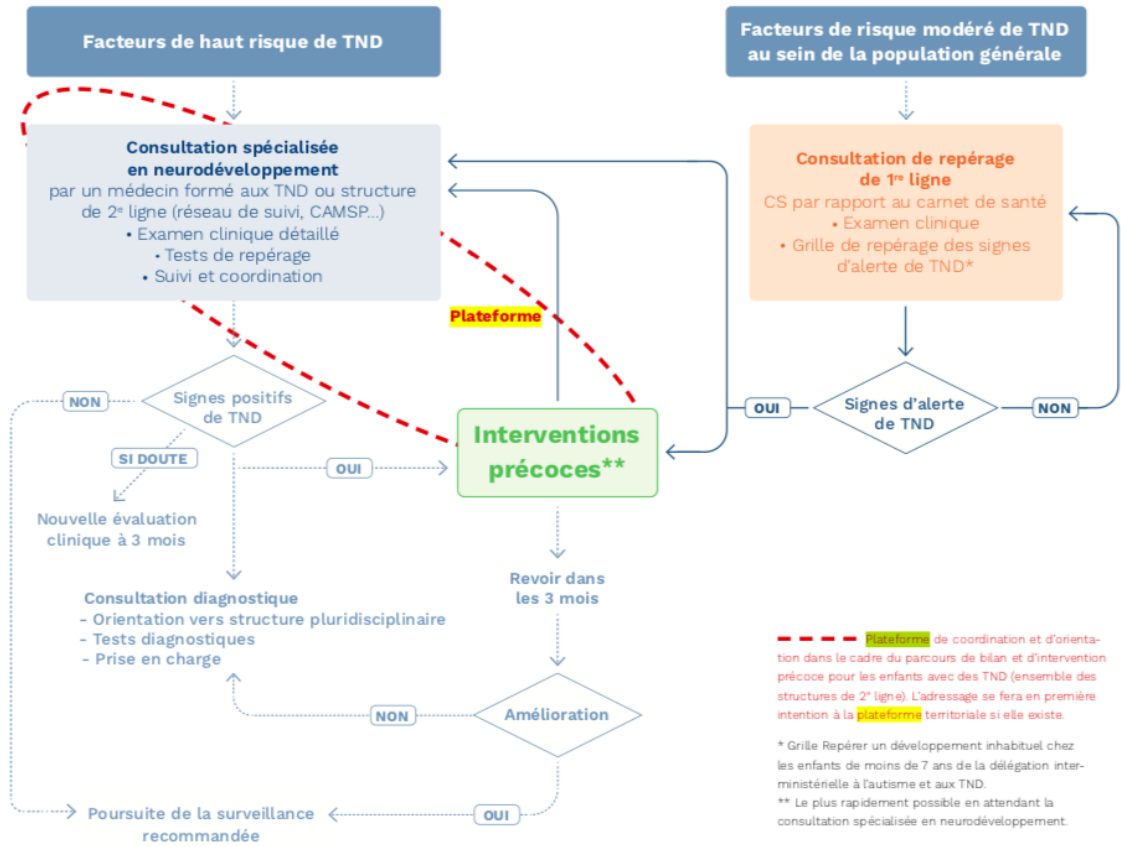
Facteurs de haut risque de TND

Facteurs de risque modéré de TND au sein de la population générale

Consultation spécialisée en neurodéveloppement
par un médecin formé aux TND ou structure de 2e ligne (réseau de suivi, CAMSP...)
• Examen clinique détaillé
• Tests de repérage
• Suivi et coordination

Consultation de repérage de 1re ligne
CS par rapport au carnet de santé
• Examen clinique
• Grille de repérage des signes d'alerte de TND*

Plateforme

NON

Signes positifs de TND

SI DOUTE

OUI

Interventions précoces**

OUI

Signes d'alerte de TND

NON

Nouvelle évaluation clinique à 3 mois

Revoir dans les 3 mois

Consultation diagnostique
- Orientation vers structure pluridisciplinaire
- Tests diagnostiques
- Prise en charge

NON

Amélioration

OUI

Poursuite de la surveillance recommandée

Plateforme de coordination et d'orientation dans le cadre du parcours de bilan et d'intervention précoce pour les enfants avec des TND (ensemble des structures de 2e ligne). L'adressage se fera en première intention à la plateforme territoriale si elle existe.

* Grille Repérer un développement inhabituel chez les enfants de moins de 7 ans de la délégation interministérielle à l'autisme et aux TND.
** Le plus rapidement possible en attendant la consultation spécialisée en neurodéveloppement.